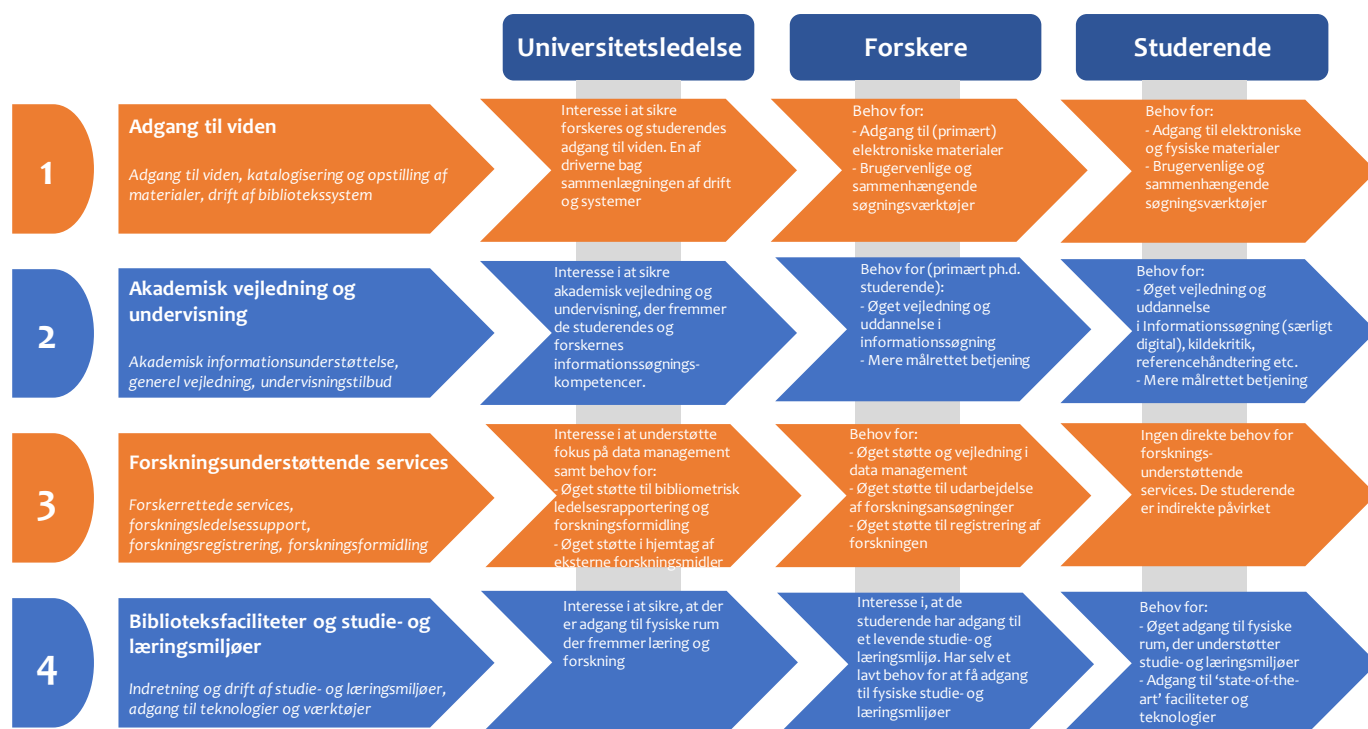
Universitetsledelse

Forskere

Studerende

1

Adgang til viden

Adgang til viden, katalogisering og opstilling af materialer, drift af bibliotekssystem

Interesse i at sikre forskeres og studerendes adgang til viden. En af driverne bag sammenlægningen af drift og systemer

Behov for:
- Adgang til (primært) elektroniske materialer
- Brugervenlige og sammenhængende søgningsværktøjer

Behov for:
- Adgang til elektroniske og fysiske materialer
- Brugervenlige og sammenhængende søgningsværktøjer

2

Akademisk vejledning og undervisning

Akademisk informationsunderstøttelse, generel vejledning, undervisningstilbud

Interesse i at sikre akademisk vejledning og undervisning, der fremmer de studerendes og forskernes informationssøgningskompetencer.

Behov for (primært ph.d. studerende):
- Øget vejledning og uddannelse i informationssøgning
- Mere målrettet betjening

Behov for:
- Øget vejledning og uddannelse i Informationssøgning (særligt digital), kildekritik, referencehåndtering etc.
- Mere målrettet betjening

3

Forskningsunderstøttende services

Forskerrettede services, forskningsledelsessupport, forskningsregistrering, forskningsformidling

Interesse i at understøtte fokus på data management samt behov for:
- Øget støtte til bibliometrisk ledelsesrapportering og forskningsformidling
- Øget støtte i hjemtag af eksterne forskningsmidler

Behov for:
- Øget støtte og vejledning i data management
- Øget støtte til udarbejdelse af forskningsansøgninger
- Øget støtte til registrering af forskningen

Ingen direkte behov for forsknings-understøttende services. De studerende er indirekte påvirket

4

Biblioteksfaciliteter og studie- og læringsmiljøer

Indretning og drift af studie- og læringsmiljøer, adgang til teknologier og værktøjer

Interesse i at sikre, at der er adgang til fysiske rum der fremmer læring og forskning

Interesse i, at de studerende har adgang til et levende studie- og læringsmljjø. Har selv et lavt behov for at få adgang til fysiske studie- og læringsmiljøer

Behov for:
- Øget adgang til fysiske rum, der understøtter studie- og læringsmiljøer
- Adgang til 'state-of-the-art' faciliteter og teknologier